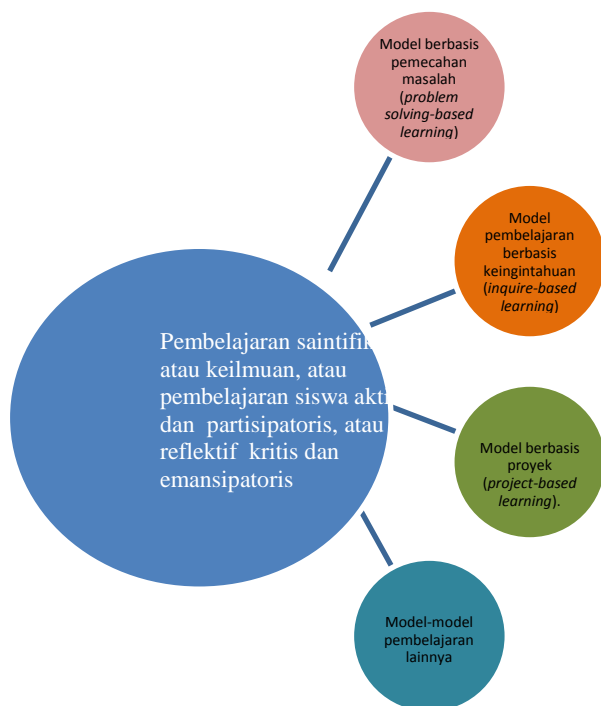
Model berbasis pemecahan masalah (*problem solving-based learning*)

Model pembelajaran berbasis keingintahuan (*inquire-based learning*)

Pembelajaran saintifik atau keilmuan, atau pembelajaran siswa akti dan partisipatoris, atau reflektif kritis dan emansipatoris

Model berbasis proyek (*project-based learning*).

Model-model pembelajaran lainnya